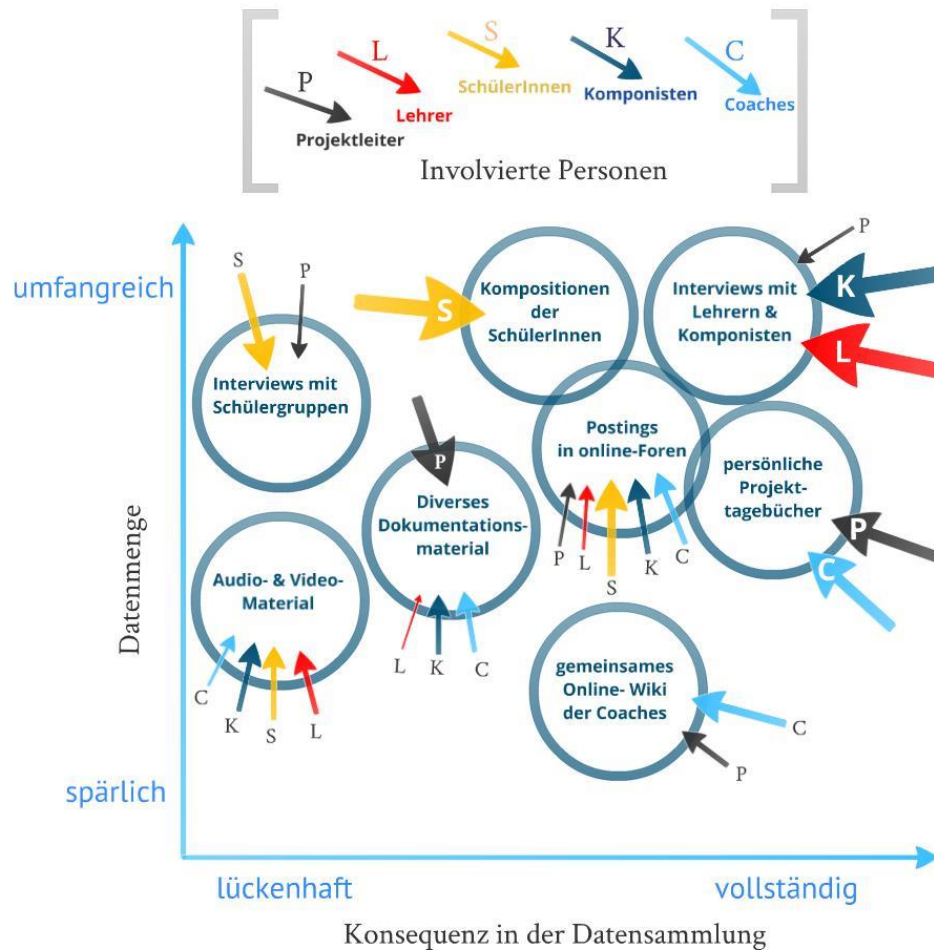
P
Projektleiter
L
Lehrer
S
SchülerInnen
K
Komponisten
C
Coaches
Involvierte Personen

umfangreich
Datenmenge
spärlich

S
P
Interviews mit Schülergruppen

S
Kompositionen der SchülerInnen

P
K
L
Interviews mit Lehrern & Komponisten

Postings in online-Foren
P
L
S
K
C

P
Diverses Dokumentations-material
L
K
C

persönliche Projekt-tagebücher
P
C

Audio- & Video-Material
C
K
S
L

gemeinsames Online- Wiki der Coaches
C
P

lückenhaft
vollständig
Konsequenz in der Datensammlung